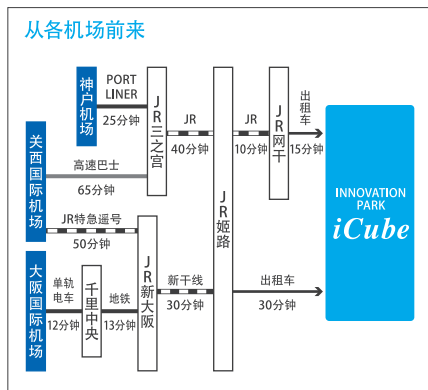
从各机场前来

神户机场
PORT LINER
25分钟
JR三之宫
JR
40分钟
JR姬路
JR
10分钟
JR网干
出租车
15分钟
INNOVATION PARK
iCube

关西国际机场
高速巴士
65分钟
JR特急遥号
50分钟

大阪国际机场
单轨电车
12分钟
千里中央
地铁
13分钟
JR新大阪
新干线
30分钟
出租车
30分钟